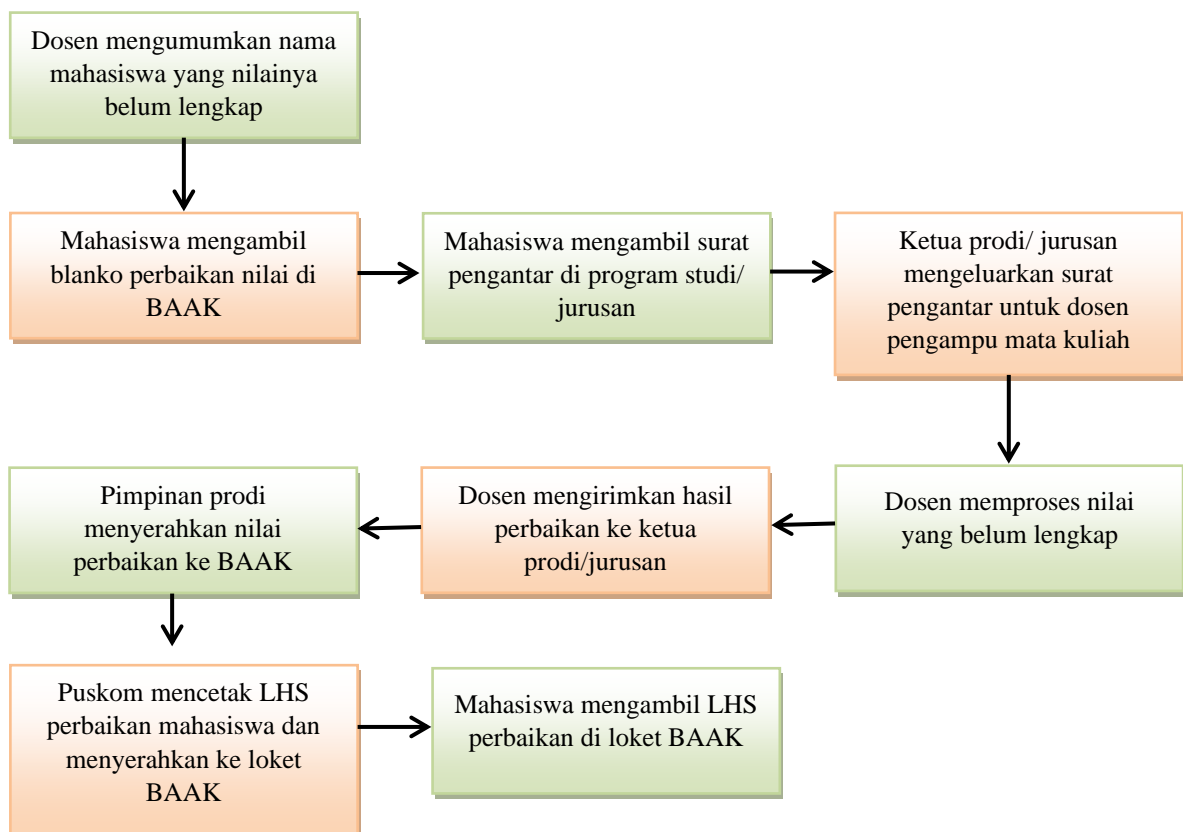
Dosen mengumumkan nama mahasiswa yang nilainya belum lengkap

Mahasiswa mengambil blanko perbaikan nilai di BAAK

Mahasiswa mengambil surat pengantar di program studi/ jurusan

Ketua prodi/ jurusan mengeluarkan surat pengantar untuk dosen pengampu mata kuliah

Dosen memproses nilai yang belum lengkap

Dosen mengirimkan hasil perbaikan ke ketua prodi/jurusan

Pimpinan prodi menyerahkan nilai perbaikan ke BAAK

Puskom mencetak LHS perbaikan mahasiswa dan menyerahkan ke loket BAAK

Mahasiswa mengambil LHS perbaikan di loket BAAK